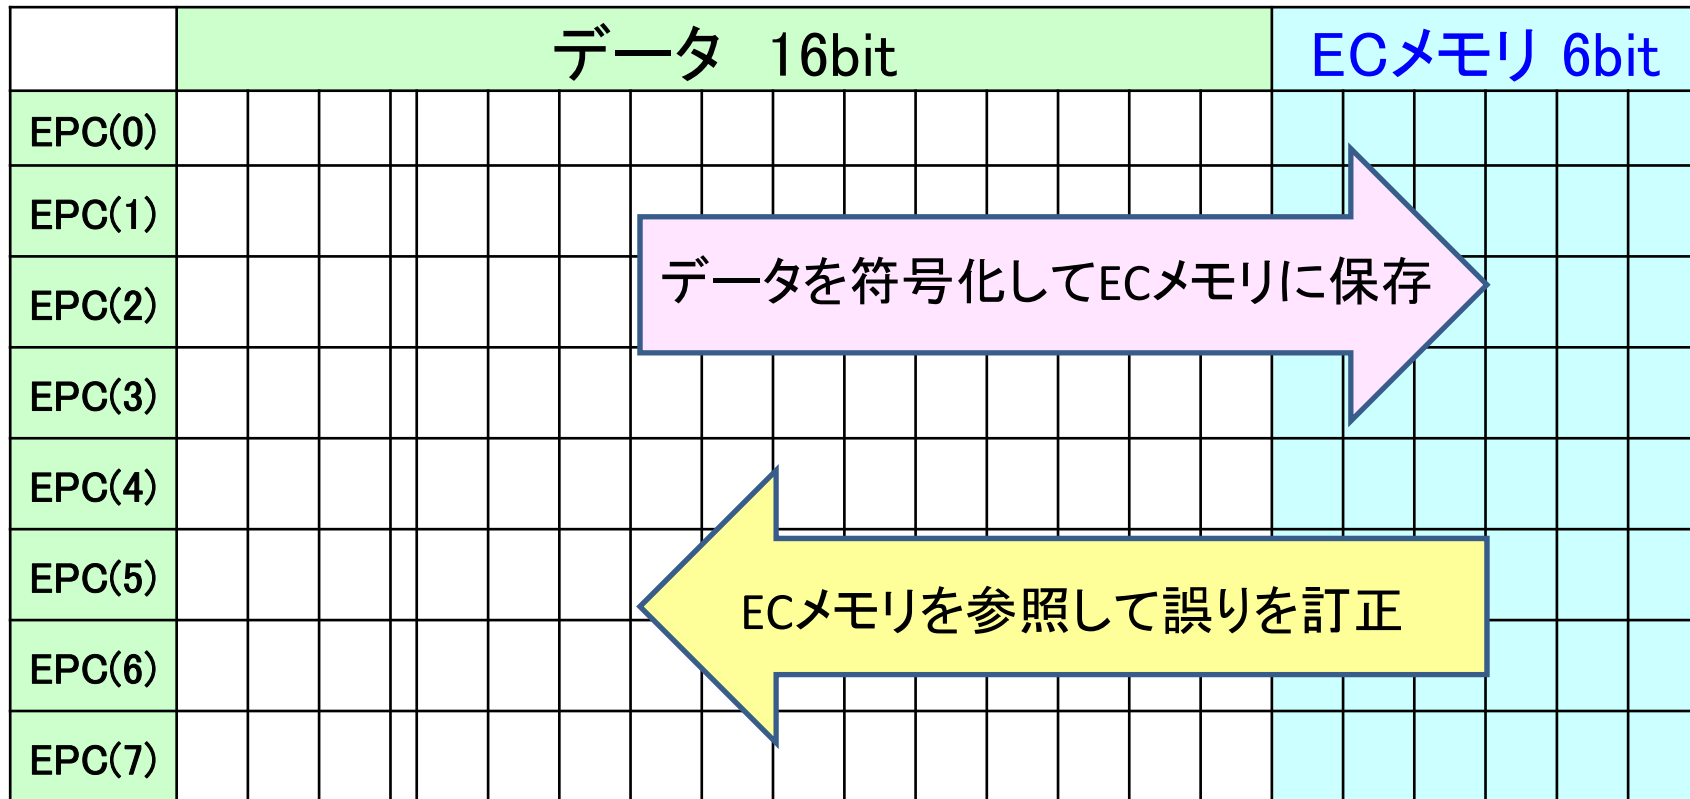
| | データ 16bit | ECメモリ 6bit |
|---|---|---|
| EPC(0) | | |
| EPC(1) | | |
| EPC(2) | | |
| EPC(3) | | |
| EPC(4) | | |
| EPC(5) | | |
| EPC(6) | | |
| EPC(7) | | |

データを符号化してECメモリに保存

ECメモリを参照して誤りを訂正